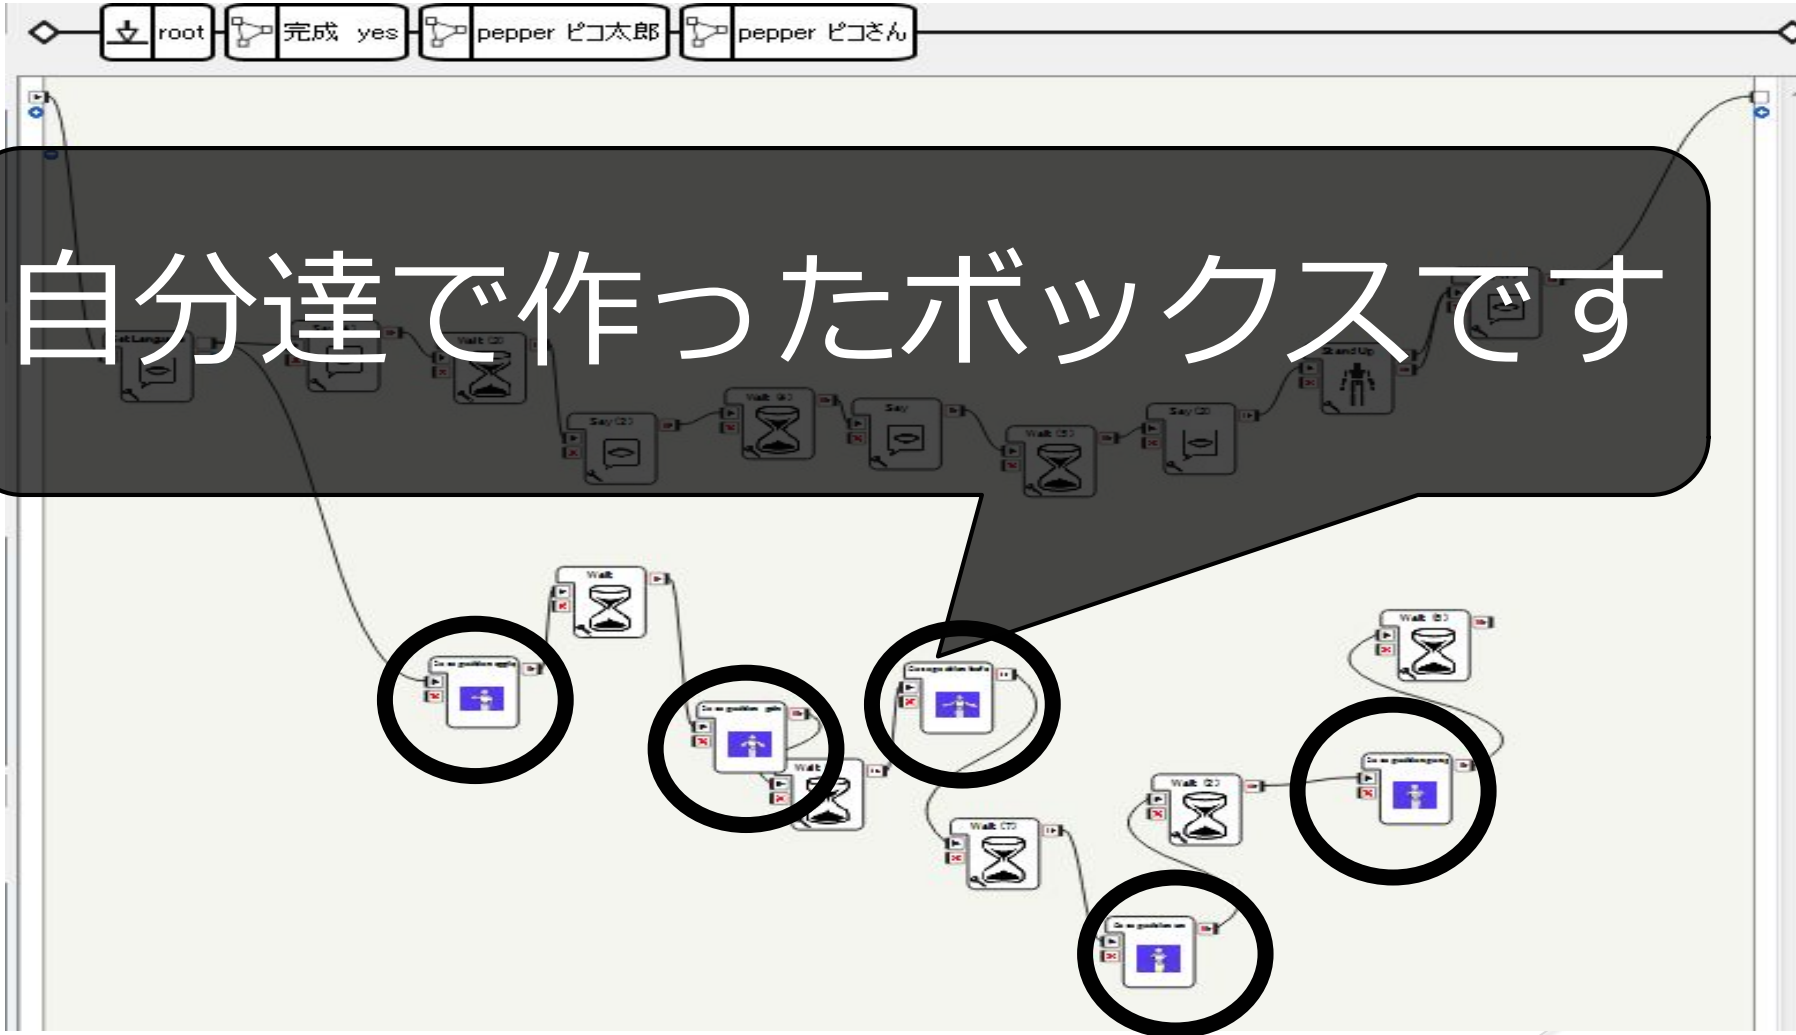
root 完成 yes pepper ピコ太郎 pepper ピコさん

自分達で作ったボックスです

Set Language

Wait (2)

Say (2)

Wait (4)

Say

Wait (5)

Say (3)

Stand Up

Walt

Go to position apple

Go to position pple

Go to position pen

Walt

Walt (7)

Walt (2)

Go to position pen

Go to position pineapple

Walt (8)